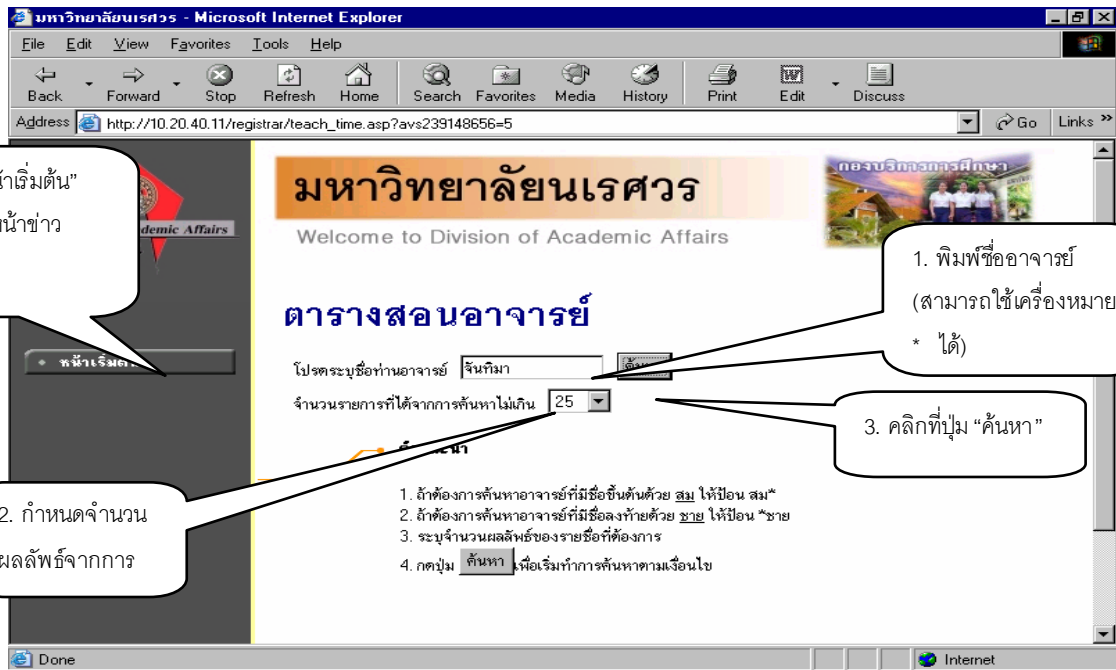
มหาวิทยาลัยนเรศวร - Microsoft Internet Explorer

File Edit View Favorites Tools Help

Back Forward Stop Refresh Home Search Favorites Media History Print Edit Discuss

Address http://10.20.40.11/registrar/teach_time.asp?avs239148656=5 Go Links »

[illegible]าเริ่มต้น"
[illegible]น้าข่าว

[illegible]demic Affairs

หน้าเริ่มต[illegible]

มหาวิทยาลัยนเรศวร

Welcome to Division of Academic Affairs

กองบริการการศึกษา

1. พิมพ์ชื่ออาจารย์ (สามารถใช้เครื่องหมาย * ได้)

ตารางสอนอาจารย์

โปรดระบุชื่อท่านอาจารย์ จันทิมา ค้นหา

จำนวนรายการที่ได้จากการค้นหาไม่เกิน 25

3. คลิกที่ปุ่ม "ค้นหา"

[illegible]แนะนำ

2. กำหนดจำนวนผลลัพธ์จากการ

1. ถ้าต้องการค้นหาอาจารย์ที่มีชื่อขึ้นต้นด้วย สม ให้ป้อน สม*
2. ถ้าต้องการค้นหาอาจารย์ที่มีชื่อลงท้ายด้วย ชาย ให้ป้อน *ชาย
3. ระบุจำนวนผลลัพธ์ของรายชื่อที่ต้องการ
4. กดปุ่ม ค้นหา เพื่อเริ่มทำการค้นหาตามเงื่อนไข

Done Internet